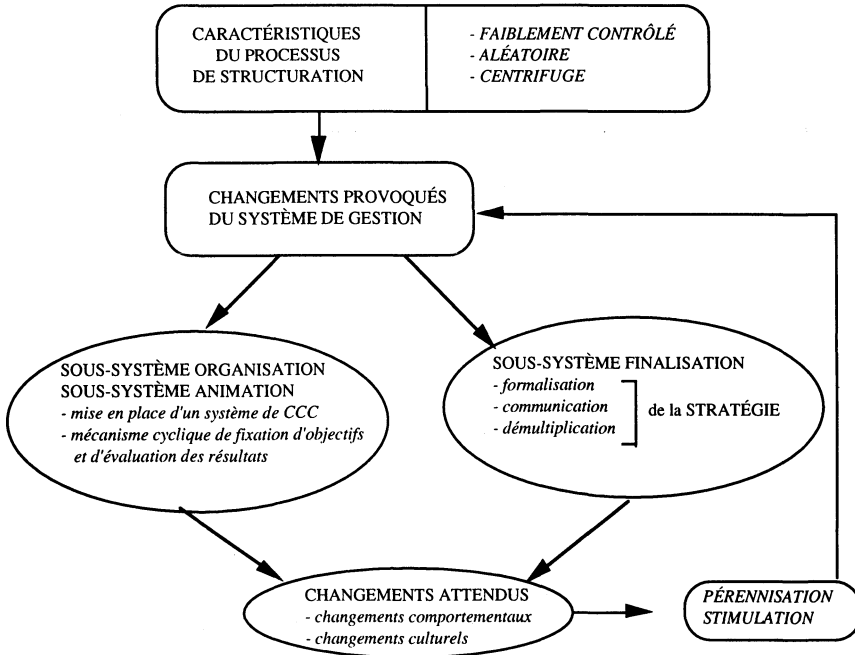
CARACTÉRISTIQUES DU PROCESSUS DE STRUCTURATION

- FAIBLEMENT CONTRÔLÉ
- ALÉATOIRE
- CENTRIFUGE

CHANGEMENTS PROVOQUÉS DU SYSTÈME DE GESTION

SOUS-SYSTÈME ORGANISATION
SOUS-SYSTÈME ANIMATION
- mise en place d'un système de CCC
- mécanisme cyclique de fixation d'objectifs et d'évaluation des résultats

SOUS-SYSTÈME FINALISATION
- formalisation
- communication
- démultiplication
de la STRATÉGIE

CHANGEMENTS ATTENDUS
- changements comportementaux
- changements culturels

PÉRENNISATION
STIMULATION